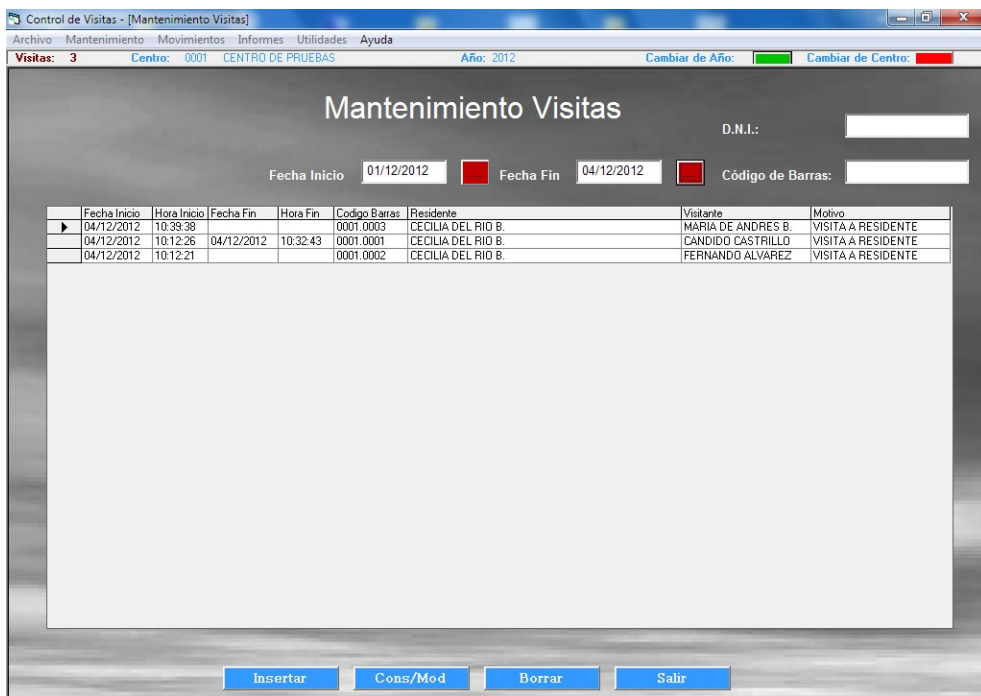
Control de Visitas - [Mantenimiento Visitas]

Archivo Mantenimiento Movimientos Informes Utilidades Ayuda

Visitas: 3 Centro: 0001 CENTRO DE PRUEBAS Año: 2012 Cambiar de Año: Cambiar de Centro:

Mantenimiento Visitas

D.N.I.:

Fecha Inicio 01/12/2012 Fecha Fin 04/12/2012 Código de Barras:

| | Fecha Inicio | Hora Inicio | Fecha Fin | Hora Fin | Codigo Barras | Residente | Visitante | Motivo |
|---|---|---|---|---|---|---|---|---|
| ▶ | 04/12/2012 | 10:39:38 | | | 0001.0003 | CECILIA DEL RIO B. | MARIA DE ANDRES B. | VISITA A RESIDENTE |
| | 04/12/2012 | 10:12:26 | 04/12/2012 | 10:32:43 | 0001.0001 | CECILIA DEL RIO B. | CANDIDO CASTRILLO | VISITA A RESIDENTE |
| | 04/12/2012 | 10:12:21 | | | 0001.0002 | CECILIA DEL RIO B. | FERNANDO ALVAREZ | VISITA A RESIDENTE |

Insertar Cons/Mod Borrar Salir